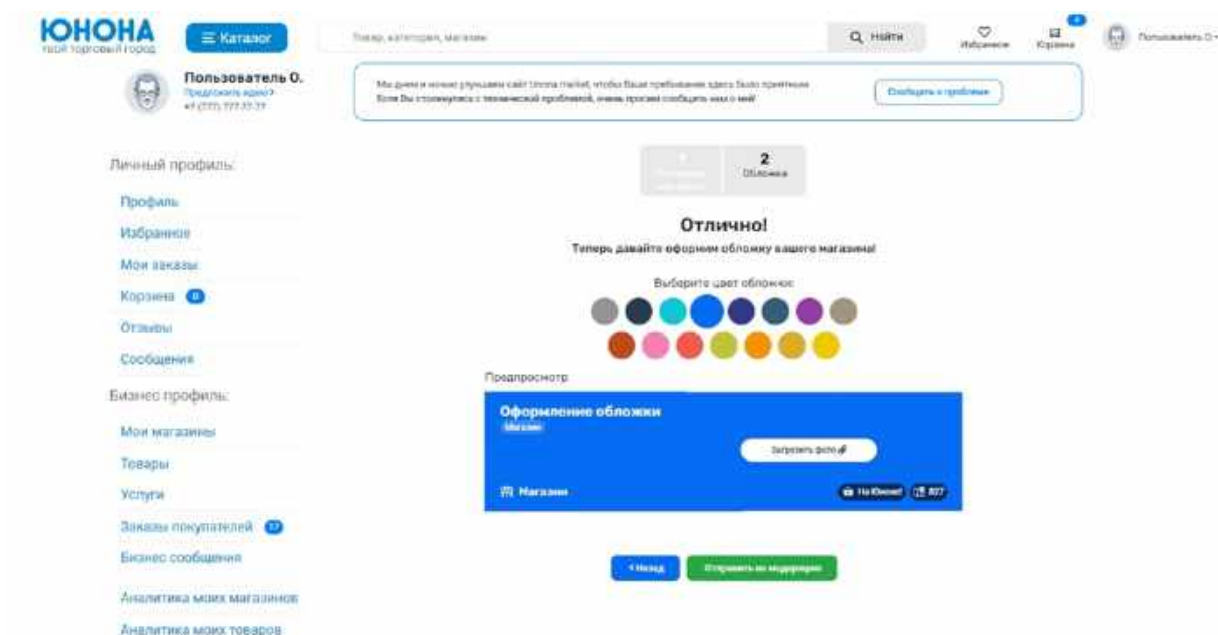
ЮНОНА
твой торговый город

☰ Каталог

Товар, категория, магазин

Найти

Избранное

Корзина

Пользователь О.

Пользователь О.
Предложить идею?
+7 (777) 777 77 77

Мы днем и ночью улучшаем сайт Unona market, чтобы Ваше пребывание здесь было приятным
Если Вы столкнулись с технической проблемой, очень просим сообщить нам о ней!

Сообщить о проблеме

Личный профиль:

Профиль

Избранное

Мои заказы

Корзина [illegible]

Отзывы

Сообщения

Бизнес профиль:

Мои магазины

Товары

Услуги

Заказы покупателей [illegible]

Бизнес сообщения

Аналитика моих магазинов

Аналитика моих товаров

1
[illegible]

2
Обложка

Отлично!

Теперь давайте оформим обложку вашего магазина!

Выберите цвет обложки:

Предпросмотр

Оформление обложки
Магазин

Загрузить фото

Магазин

На Юноне! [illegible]

‹ Назад

Отправить на модерацию